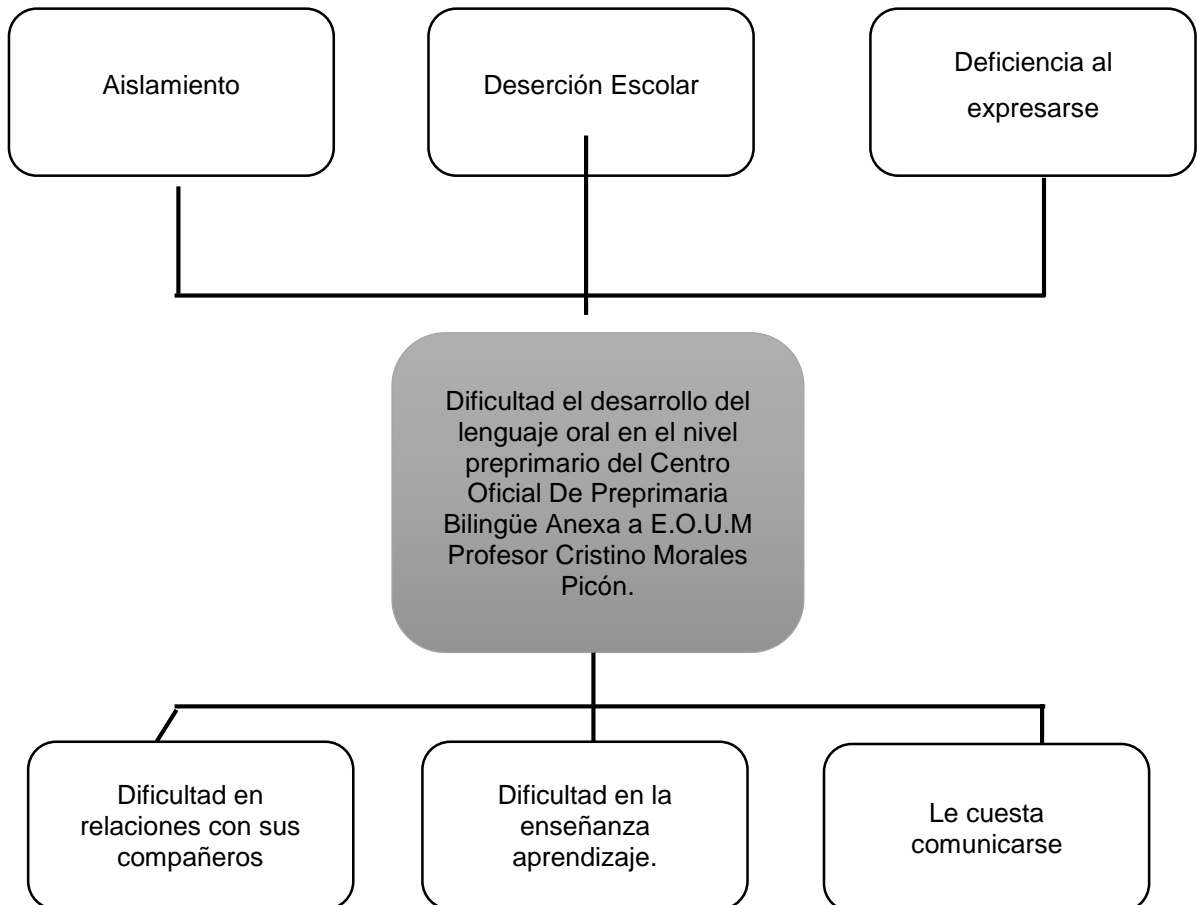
Aislamiento

Deserción Escolar

Deficiencia al expresarse

Dificultad el desarrollo del lenguaje oral en el nivel preprimario del Centro Oficial De Preprimaria Bilingüe Anexa a E.O.U.M Profesor Cristino Morales Picón.

Dificultad en relaciones con sus compañeros

Dificultad en la enseñanza aprendizaje.

Le cuesta comunicarse